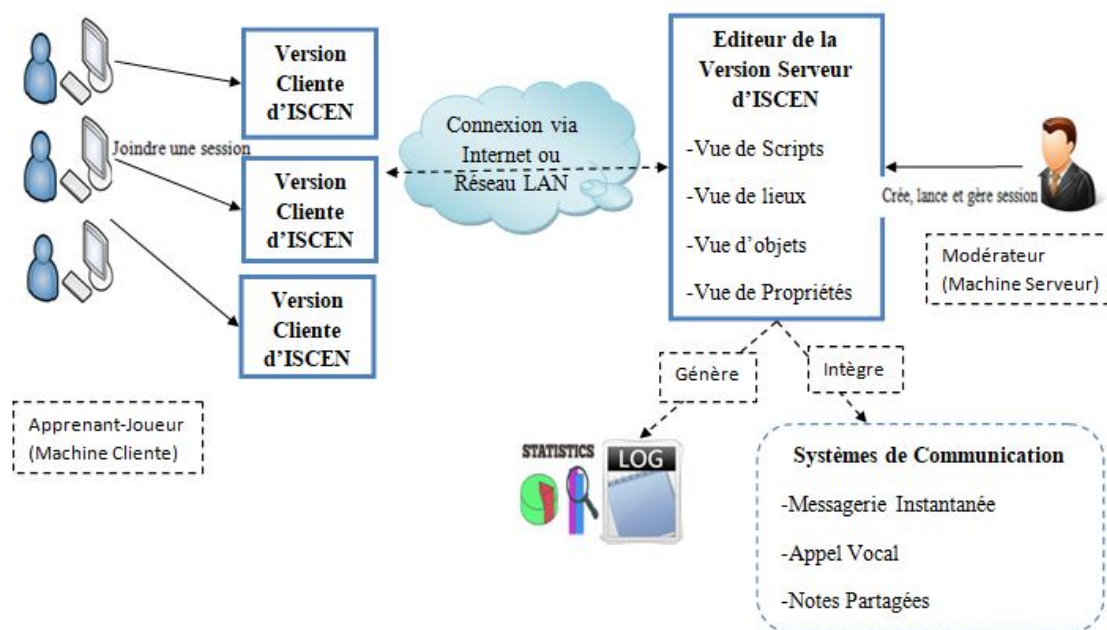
Version Cliente d'ISCEN

Joindre une session

Version Cliente d'ISCEN

Version Cliente d'ISCEN

Apprenant-Joueur (Machine Cliente)

Connexion via Internet ou Réseau LAN

Editeur de la Version Serveur d'ISCEN

-Vue de Scripts

-Vue de lieux

-Vue d'objets

-Vue de Propriétés

Crée, lance et gère session

Modérateur (Machine Serveur)

Génère

Intègre

STATISTICS

LOG

Systèmes de Communication

-Messagerie Instantanée

-Appel Vocal

-Notes Partagées